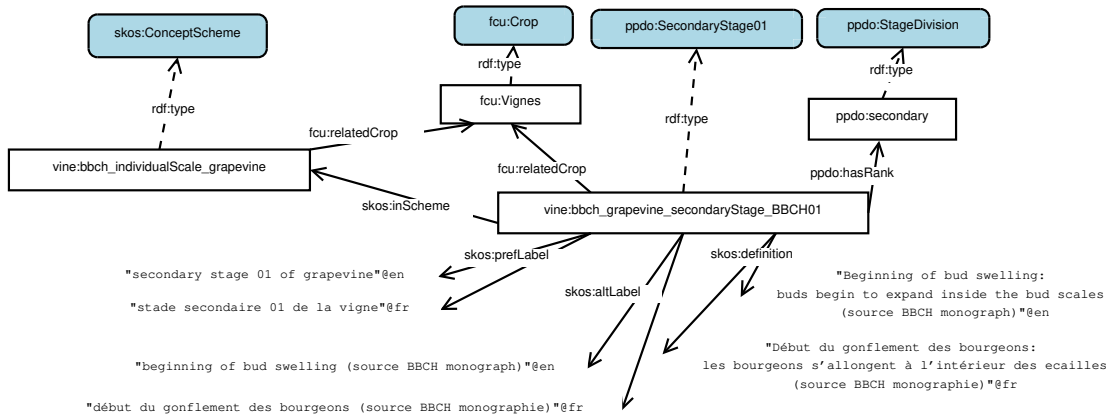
skos:ConceptScheme

fcu:Crop

ppdo:SecondaryStage01

ppdo:StageDivision

rdf:type

rdf:type

rdf:type

rdf:type

fcu:Vignes

ppdo:secondary

fcu:relatedCrop

vine:bbch_individualScale_grapevine

fcu:relatedCrop

ppdo:hasRank

skos:inScheme

vine:bbch_grapevine_secondaryStage_BBCH01

skos:prefLabel

skos:definition

"secondary stage 01 of grapevine"@en

"stade secondaire 01 de la vigne"@fr

skos:altLabel

"Beginning of bud swelling: buds begin to expand inside the bud scales (source BBCH monograph)"@en

"Début du gonflement des bourgeons: les bourgeons s'allongent à l'intérieur des ecailles (source BBCH monographie)"@fr

"beginning of bud swelling (source BBCH monograph)"@en

"début du gonflement des bourgeons (source BBCH monographie)"@fr